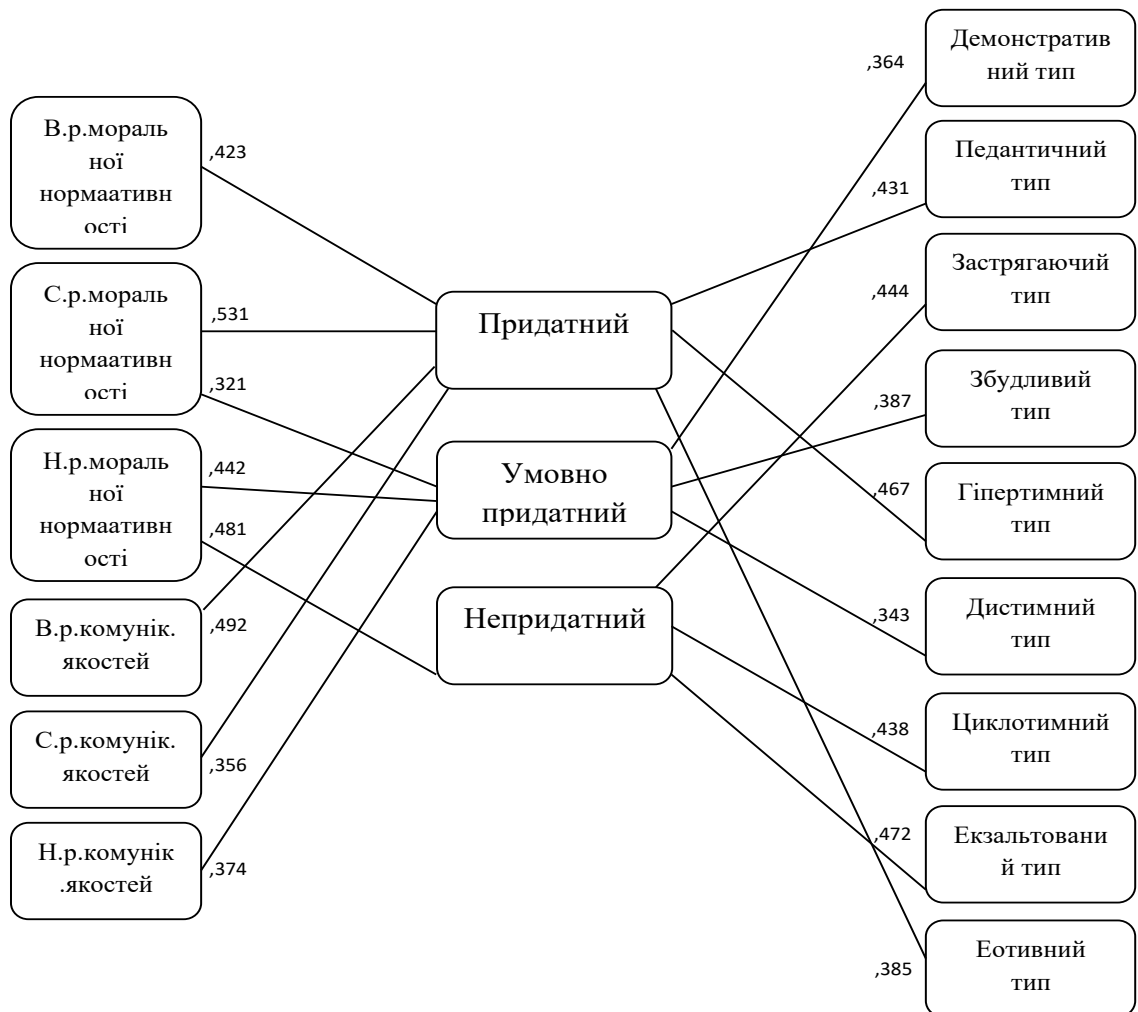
В.р.моральної нормаативності
,423

С.р.моральної нормаативності
,531
,321

Н.р.моральної нормаативності
,442
,481

В.р.комунік. якостей
,492

С.р.комунік. якостей
,356

Н.р.комунік .якостей
,374

Придатний

Умовно придатний

Непридатний

,364
Демонстративний тип

,431
Педантичний тип

,444
Застрягаючий тип

,387
Збудливий тип

,467
Гіпертимний тип

,343
Дистимний тип

,438
Циклотимний тип

,472
Екзальтований тип

,385
Еотивний тип